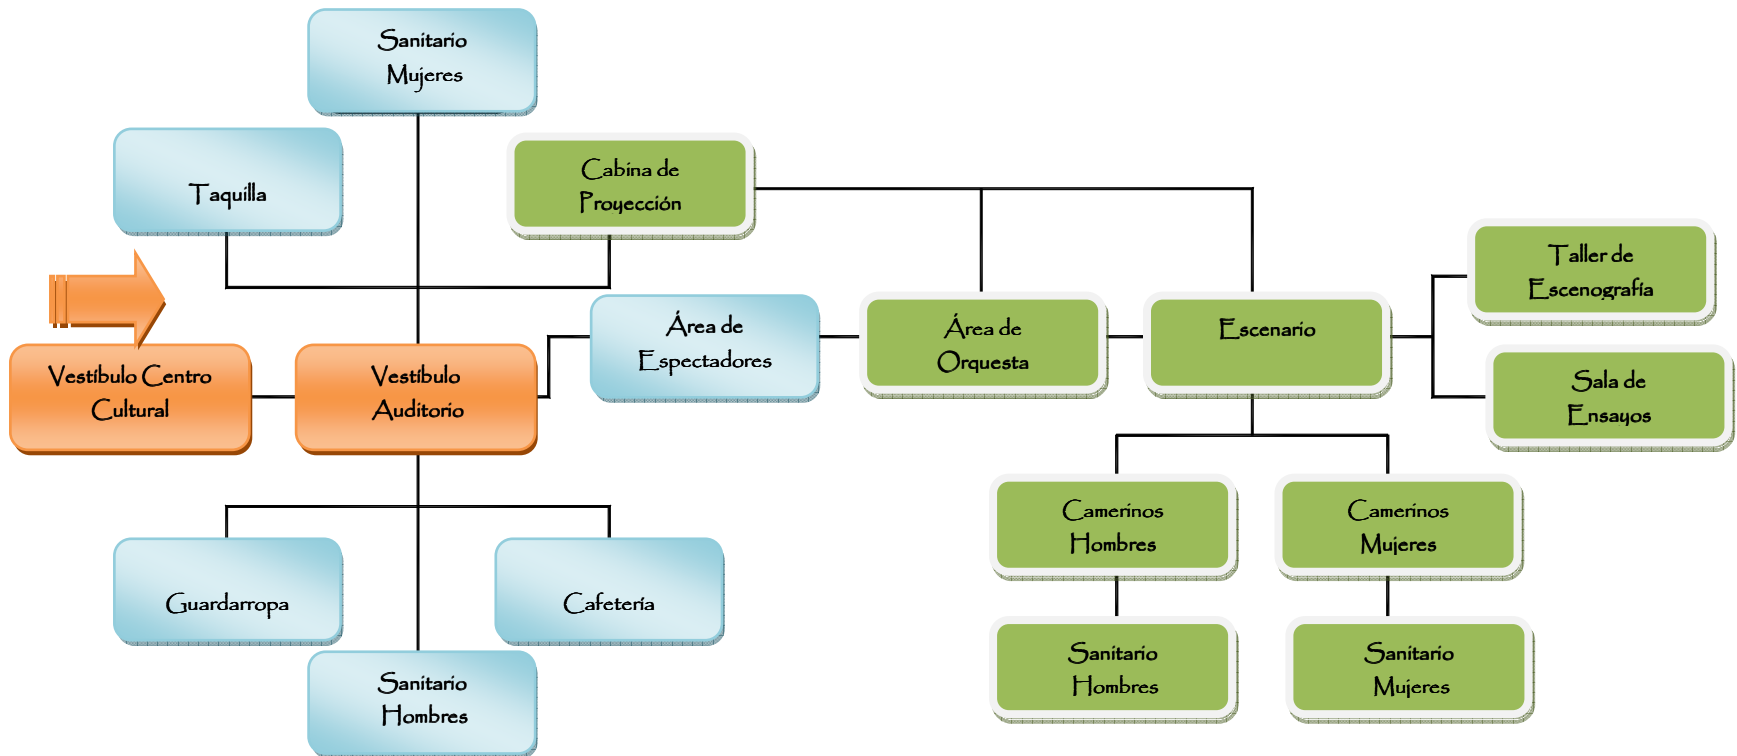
Sanitario Mujeres

Taquilla

Cabina de Proyección

Taller de Escenografía

Vestíbulo Centro Cultural

Vestíbulo Auditorio

Área de Espectadores

Área de Orquesta

Escenario

Sala de Ensayos

Camerinos Hombres

Camerinos Mujeres

Guardarropa

Cafetería

Sanitario Hombres

Sanitario Hombres

Sanitario Mujeres